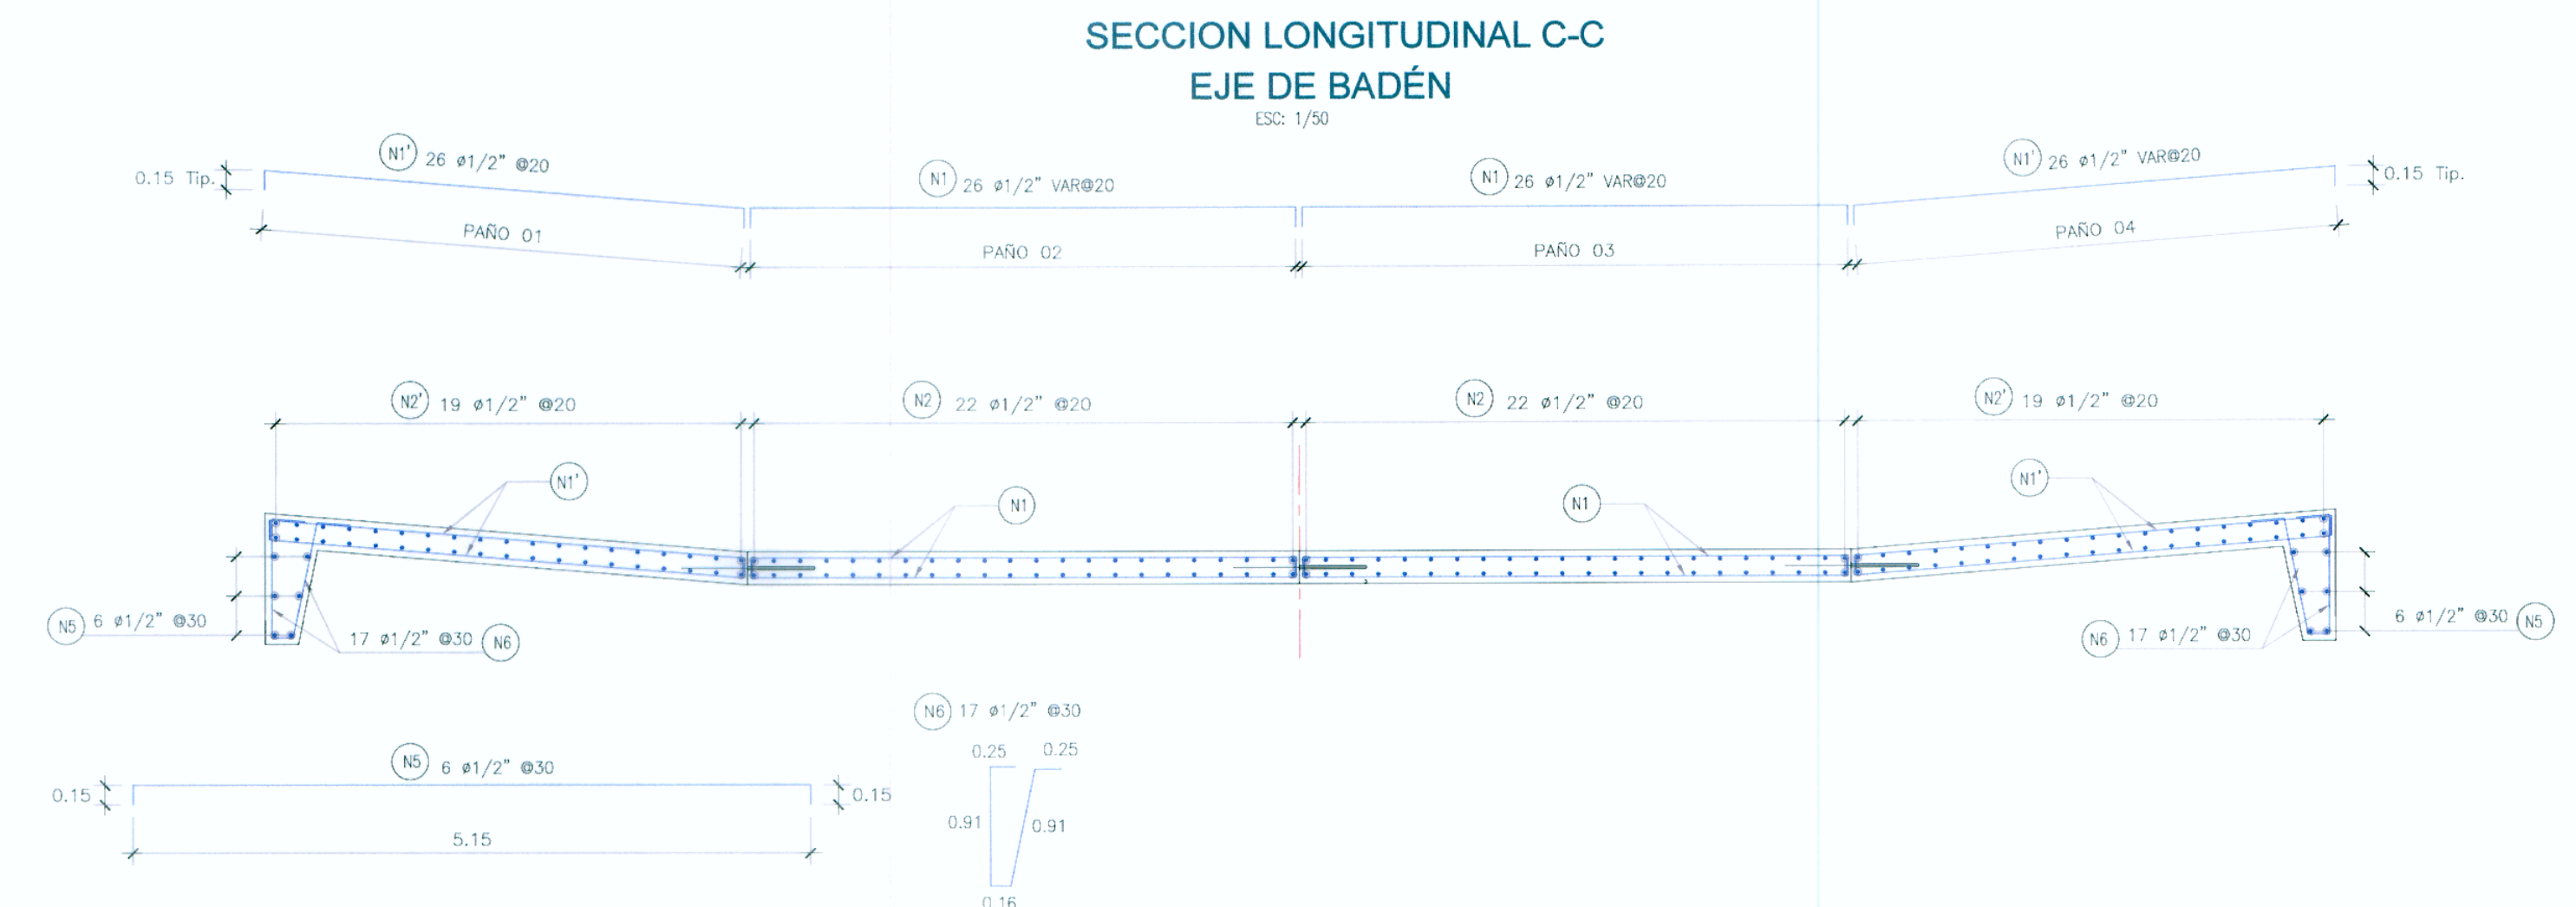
SECCION LONGITUDINAL C-C
EJE DE BADÉN
ESC: 1/50

0.15 Tip.
N1' 26 ø1/2" @20
PAÑO 01
N1 26 ø1/2" VAR@20
PAÑO 02
N1 26 ø1/2" VAR@20
PAÑO 03
N1' 26 ø1/2" VAR@20
PAÑO 04
0.15 Tip.

N2' 19 ø1/2" @20
N2 22 ø1/2" @20
N2 22 ø1/2" @20
N2' 19 ø1/2" @20

N1'
N1
N1
N1'

N5 6 ø1/2" @30
17 ø1/2" @30 N6
N6 17 ø1/2" @30
6 ø1/2" @30 N5

N6 17 ø1/2" @30
0.25
0.25
0.91
0.91
0.16

N5 6 ø1/2" @30
0.15
0.15
5.15